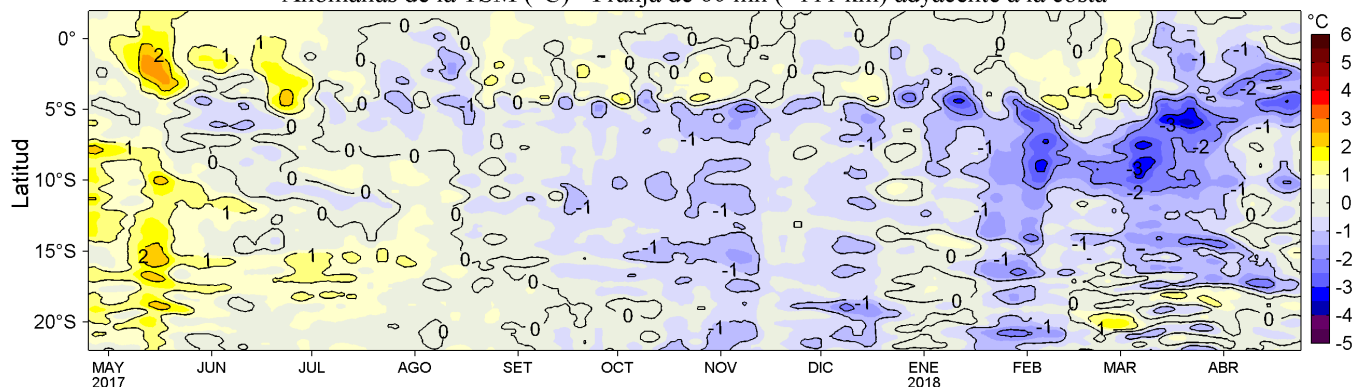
Anomalías de la TSM (°C) - Franja de 60 mn (~111 km) adyacente a la costa

Latitud

0°
5°S
10°S
15°S
20°S

MAY 2017
JUN
JUL
AGO
SET
OCT
NOV
DIC
ENE 2018
FEB
MAR
ABR

°C
6
5
4
3
2
1
0
-1
-2
-3
-4
-5

2
1
1
0
0
1
0
1
0
0
2
1
1
0
0
0
0
0
0
0
0
-1
-1
-1
-1
-1
-1
-1
-1
-1
-1
-1
-1
-1
-1
-2
-2
-3
-3
-2
-1
-1
0
0
0
0
1
1
0
0
0